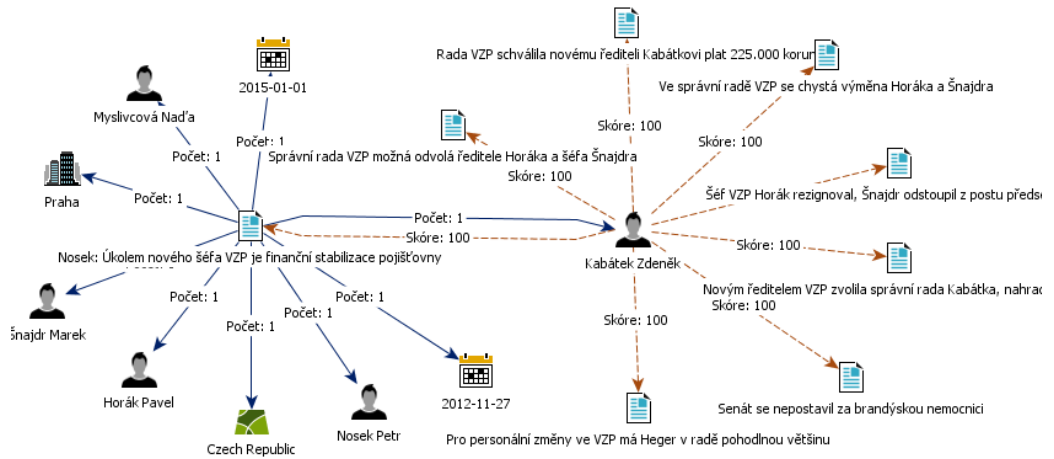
Rada VZP schválila novému řediteli Kabátkovi plat 225.000 korun

Ve správní radě VZP se chystá výměna Horáka a Šnajdra

2015-01-01

Myslivcová Naďa

Počet: 1

Počet: 1

Skóre: 100

Skóre: 100

Správní rada VZP možná odvolá ředitele Horáka a šéfa Šnajdra

Skóre: 100

Praha

Počet: 1

Šéf VZP Horák rezignoval, Šnajdr odstoupil z postu předse

Počet: 1

Skóre: 100

Skóre: 100

Nosek: Úkolem nového šéfa VZP je finanční stabilizace pojišťovny

Kabátek Zdeněk

Novým ředitelem VZP zvolila správní rada Kabátka, nahrad

Skóre: 100

Šnajdr Marek

Počet: 1

Počet: 1

Počet: 1

Počet: 1

Skóre: 100

Horák Pavel

2012-11-27

Senát se nepostavil za brandýskou nemocnici

Nosek Petr

Czech Republic

Pro personální změny ve VZP má Heger v radě pohodlnou většinu